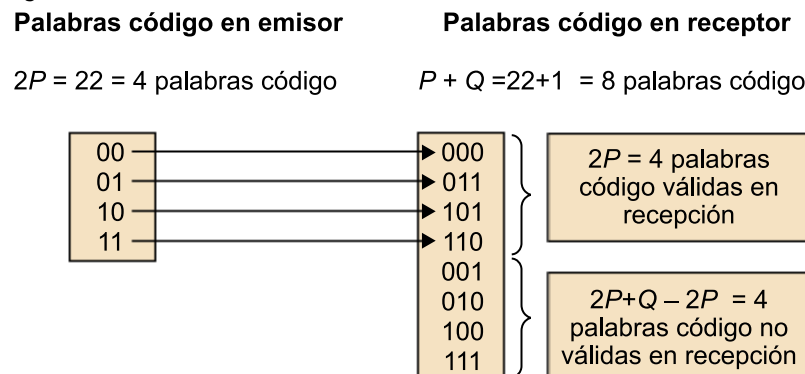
Palabras código en emisor

Palabras código en receptor

$2P = 22 = 4$ palabras código

$P + Q = 22+1 = 8$ palabras código

00
01
10
11

000
011
101
110
001
010
100
111

$2P = 4$ palabras código válidas en recepción

$2P+Q - 2P = 4$ palabras código no válidas en recepción